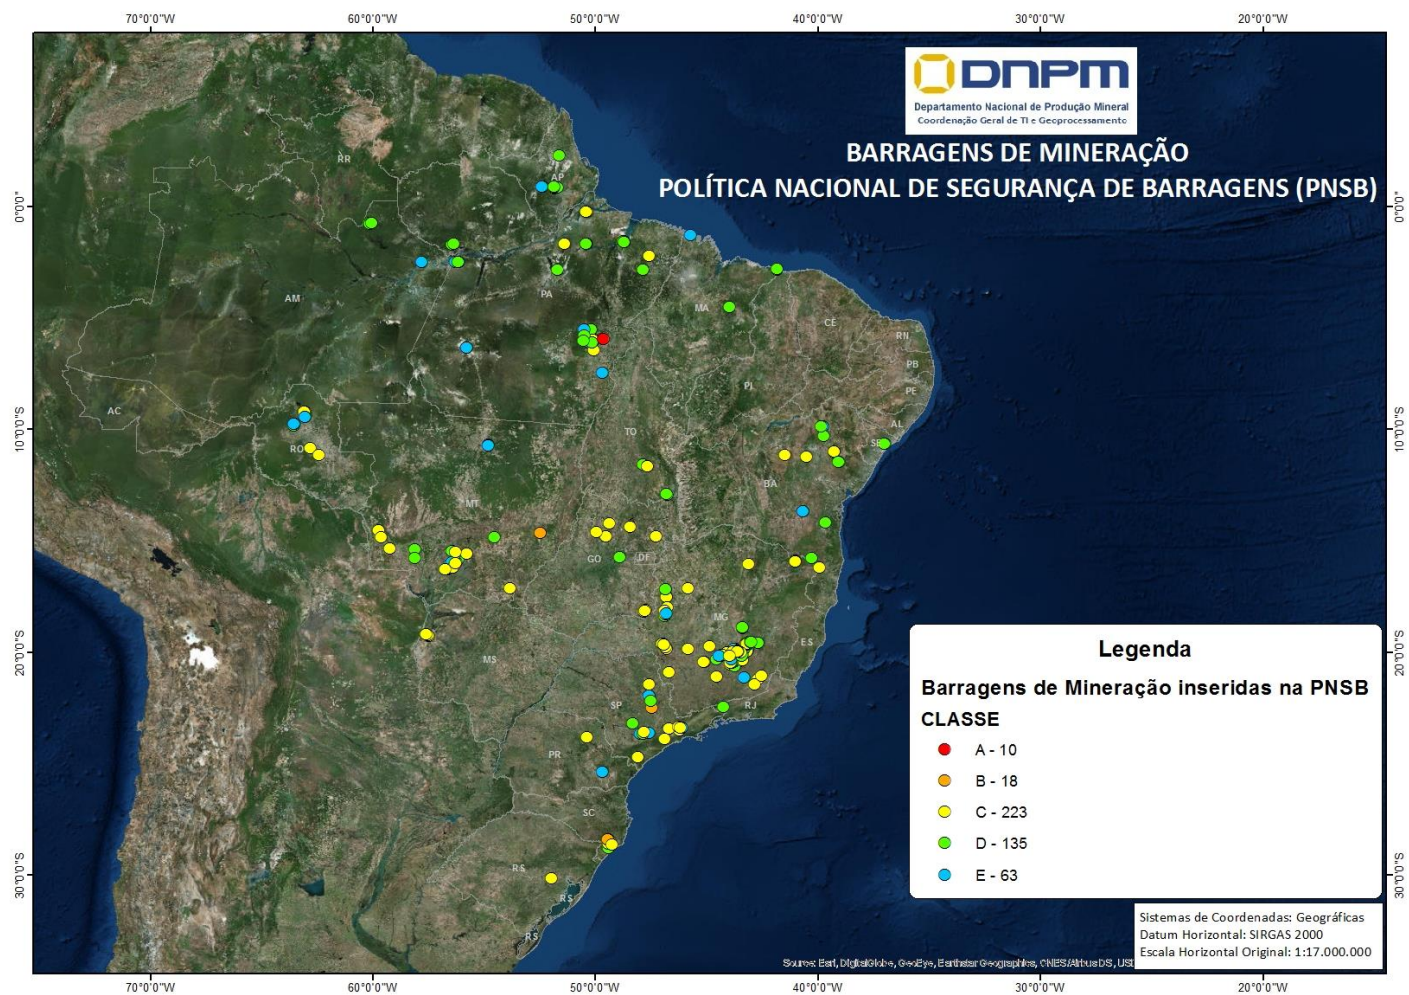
70°0'0"W 60°0'0"W 50°0'0"W 40°0'0"W 30°0'0"W 20°0'0"W

DNPM
Departamento Nacional de Produção Mineral
Coordenação Geral de TI e Geoprocessamento

BARRAGENS DE MINERAÇÃO
POLÍTICA NACIONAL DE SEGURANÇA DE BARRAGENS (PNSB)

0°0'0" 0°0'0"

RR AP AM PA MA CE RN PB PE AL SE PI AC RO TO BA MT GO DF MG ES MS SP RJ PR SC RS

10°0'0"S 10°0'0"S

20°0'0"S 20°0'0"S

30°0'0"S 30°0'0"S

Legenda
Barragens de Mineração inseridas na PNSB
CLASSE
A - 10
B - 18
C - 223
D - 135
E - 63

Sistemas de Coordenadas: Geográficas
Datum Horizontal: SIRGAS 2000
Escala Horizontal Original: 1:17.000.000

Source: Esri, DigitalGlobe, GeoEye, Earthstar Geographics, CNES/Airbus DS, US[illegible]

70°0'0"W 60°0'0"W 50°0'0"W 40°0'0"W 30°0'0"W 20°0'0"W